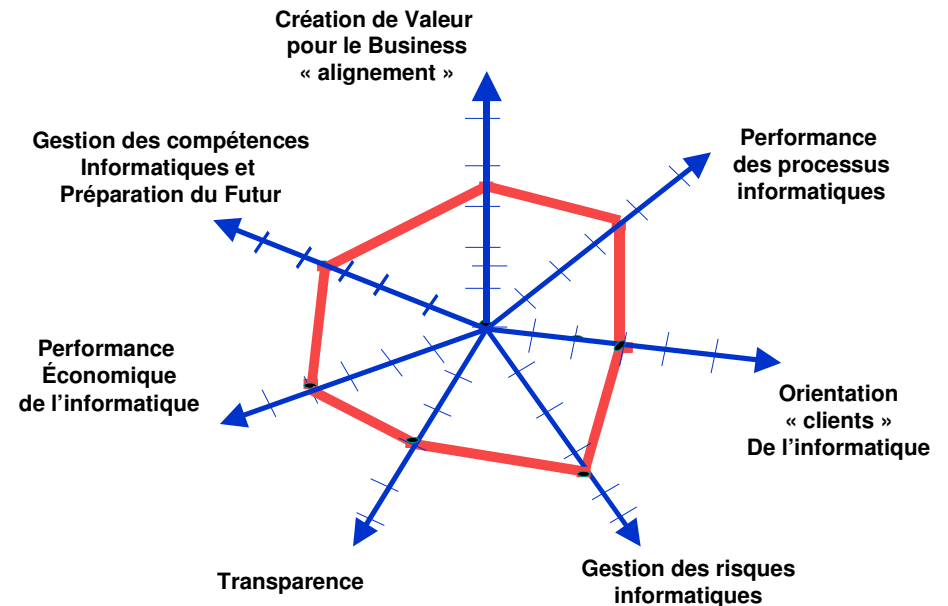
Création de Valeur pour le Business « alignement »

Performance des processus informatiques

Orientation « clients » De l'informatique

Gestion des risques informatiques

Transparence

Performance Économique de l'informatique

Gestion des compétences Informatiques et Préparation du Futur